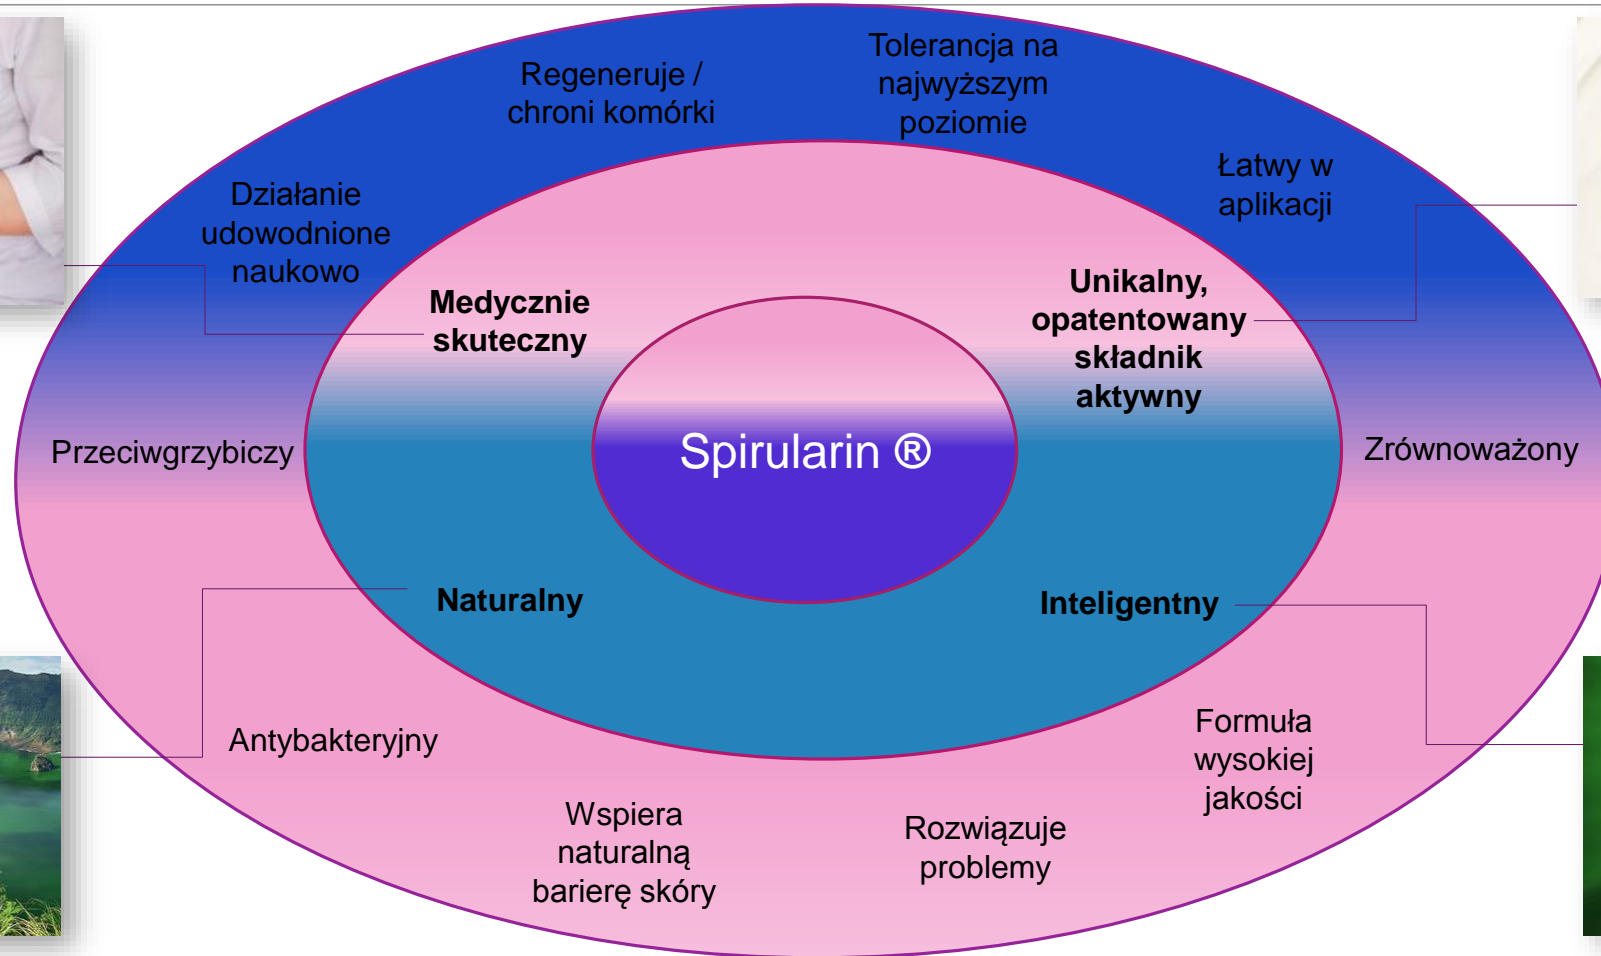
Regeneruje / chroni komórki

Tolerancja na najwyższym poziomie

Łatwy w aplikacji

Działanie udowodnione naukowo

Medycznie skuteczny

Unikalny, opatentowany składnik aktywny

Przeciwgrzybiczy

Spirularin ®

Zrównoważony

Naturalny

Inteligentny

Antybakteryjny

Formuła wysokiej jakości

Wspiera naturalną barierę skóry

Rozwiązuje problemy